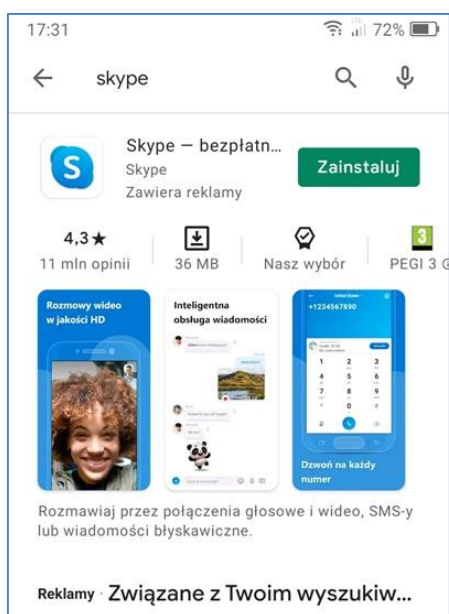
17:31
LTE 72%

skype

S
Skype — bezpłatn...
Skype
Zawiera reklamy
Zainstaluj

4,3★
11 mln opinii

36 MB

Nasz wybór

3
PEGI 3

Rozmowy wideo w jakości HD

Inteligentna obsługa wiadomości

+1234567890

Dzwoń na każdy numer

Rozmawiaj przez połączenia głosowe i wideo, SMS-y lub wiadomości błyskawiczne.

Reklamy · Związane z Twoim wyszukiw...